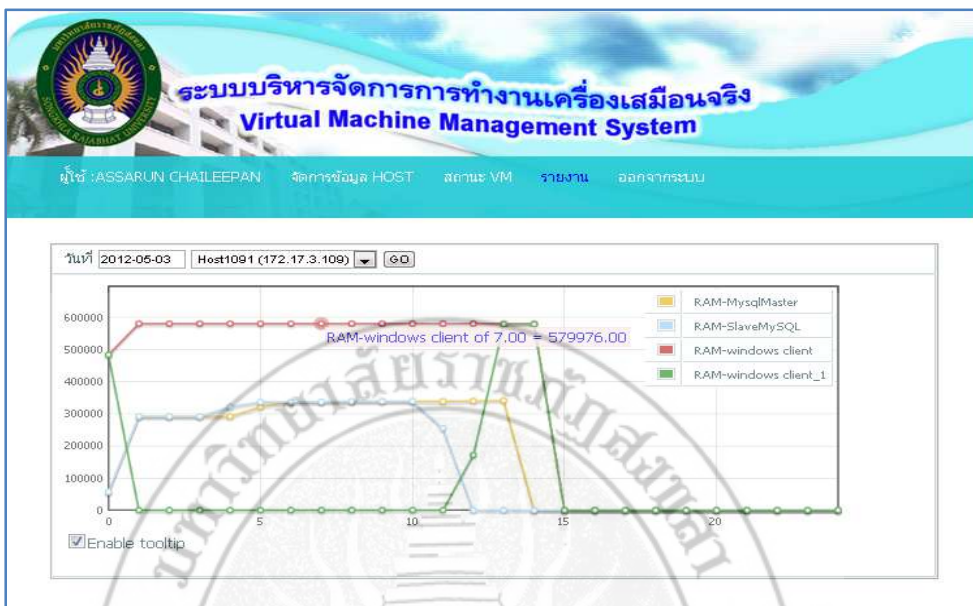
ระบบบริหารจัดการการทำงานเครื่องเสมือนจริง
Virtual Machine Management System

ผู้ใช้ :ASSARUN CHAILEEPAN จัดการข้อมูล HOST สถานะ VM รายงาน ออกจากระบบ

วันที่ 2012-05-03 Host1091 (172.17.3.109) GO

600000
500000
400000
300000
200000
100000
0

0 5 10 15 20

RAM-windows client of 7.00 = 579976.00

RAM-MysqlMaster
RAM-SlaveMySQL
RAM-windows client
RAM-windows client_1

Enable tooltip